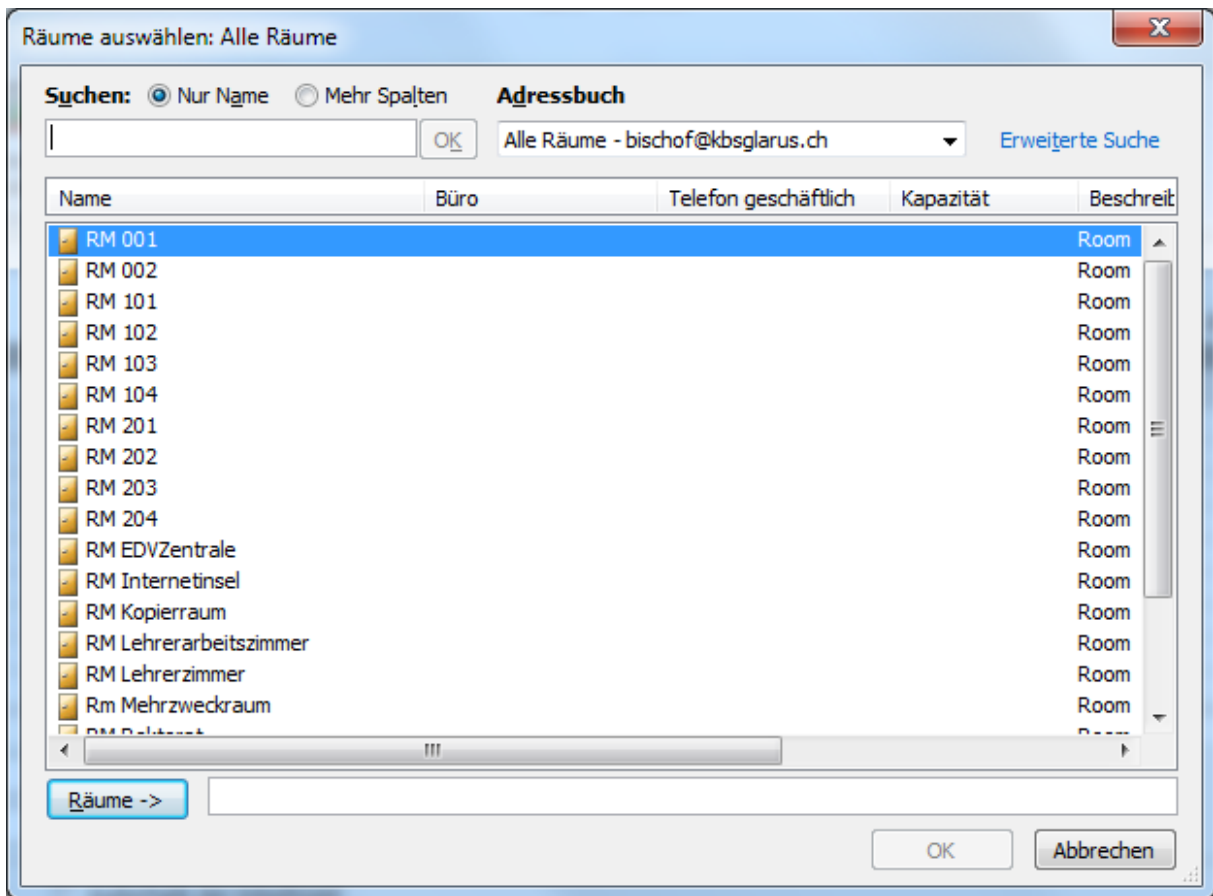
Räume auswählen: Alle Räume

Suchen: Nur Name Mehr Spalten

Adressbuch

OK

Alle Räume - bischof@kbsglarus.ch

Erweiterte Suche

| Name | Büro | Telefon geschäftlich | Kapazität | Beschreib |
|---|---|---|---|---|
| RM 001 | | | | Room |
| RM 002 | | | | Room |
| RM 101 | | | | Room |
| RM 102 | | | | Room |
| RM 103 | | | | Room |
| RM 104 | | | | Room |
| RM 201 | | | | Room |
| RM 202 | | | | Room |
| RM 203 | | | | Room |
| RM 204 | | | | Room |
| RM EDVZentrale | | | | Room |
| RM Internetinsel | | | | Room |
| RM Kopierraum | | | | Room |
| RM Lehrerarbeitszimmer | | | | Room |
| RM Lehrerzimmer | | | | Room |
| Rm Mehrzweckraum | | | | Room |
| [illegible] | | | | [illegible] |

Räume ->

OK

Abbrechen